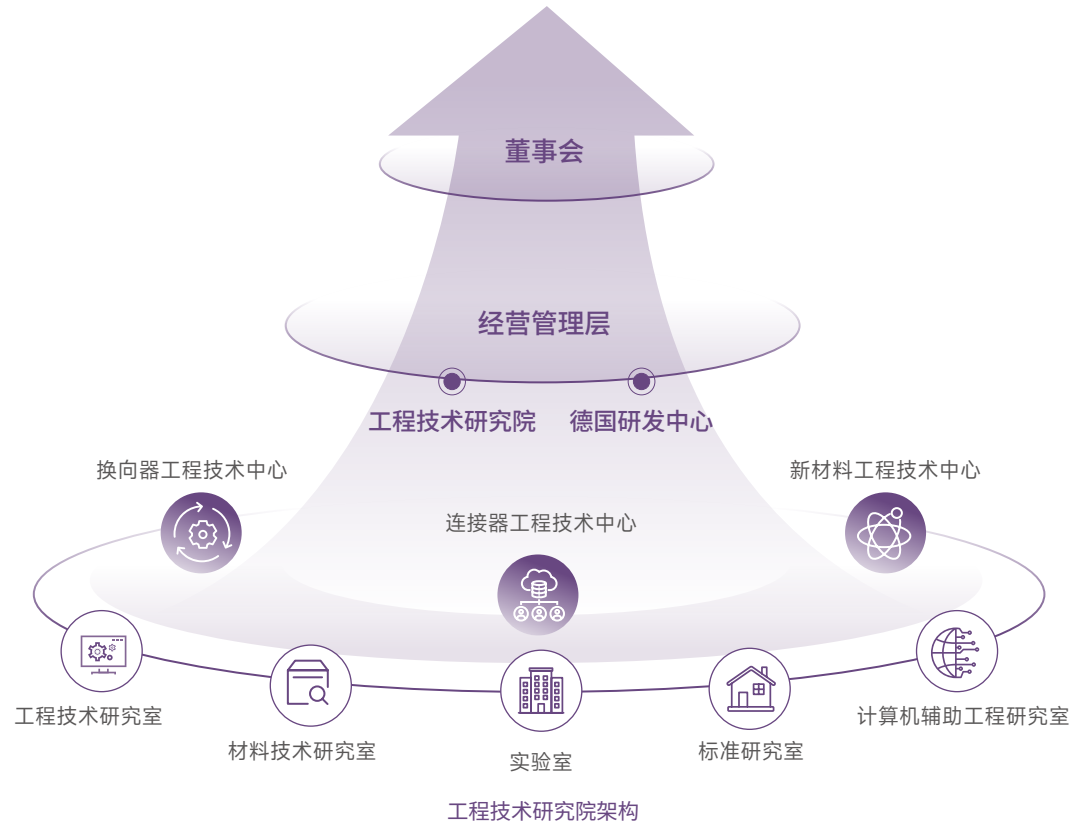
董事会

经营管理层

工程技术研究院

德国研发中心

换向器工程技术中心

新材料工程技术中心

连接器工程技术中心

工程技术研究室

材料技术研究室

实验室

标准研究室

计算机辅助工程研究室

工程技术研究院架构